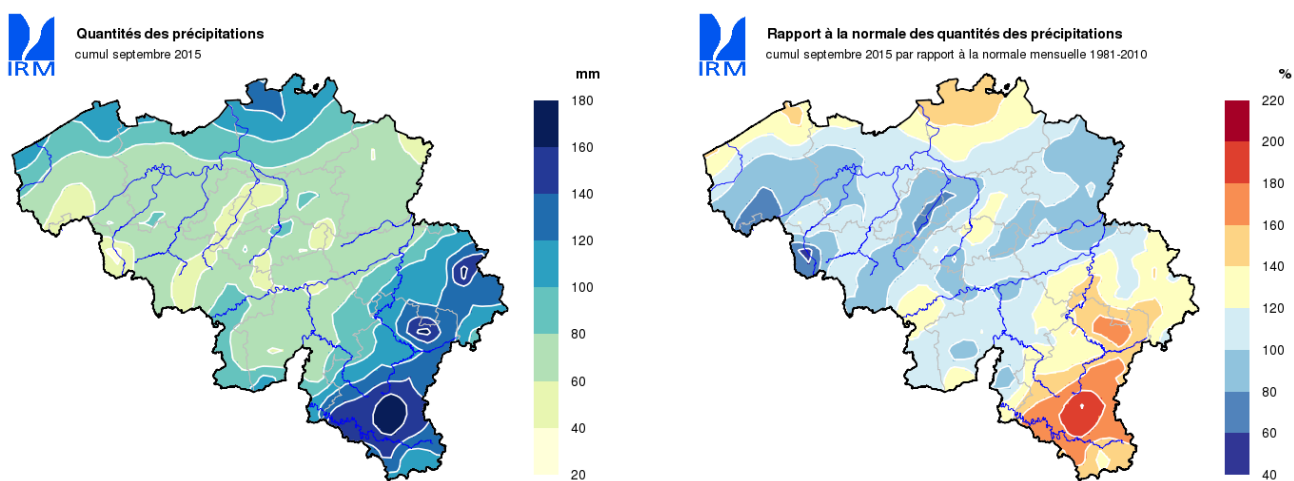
IRM

Quantités des précipitations
cumul septembre 2015

mm
180
160
140
120
100
80
60
40
20

IRM

Rapport à la normale des quantités des précipitations
cumul septembre 2015 par rapport à la normale mensuelle 1981-2010

%
220
200
180
160
140
120
100
80
60
40